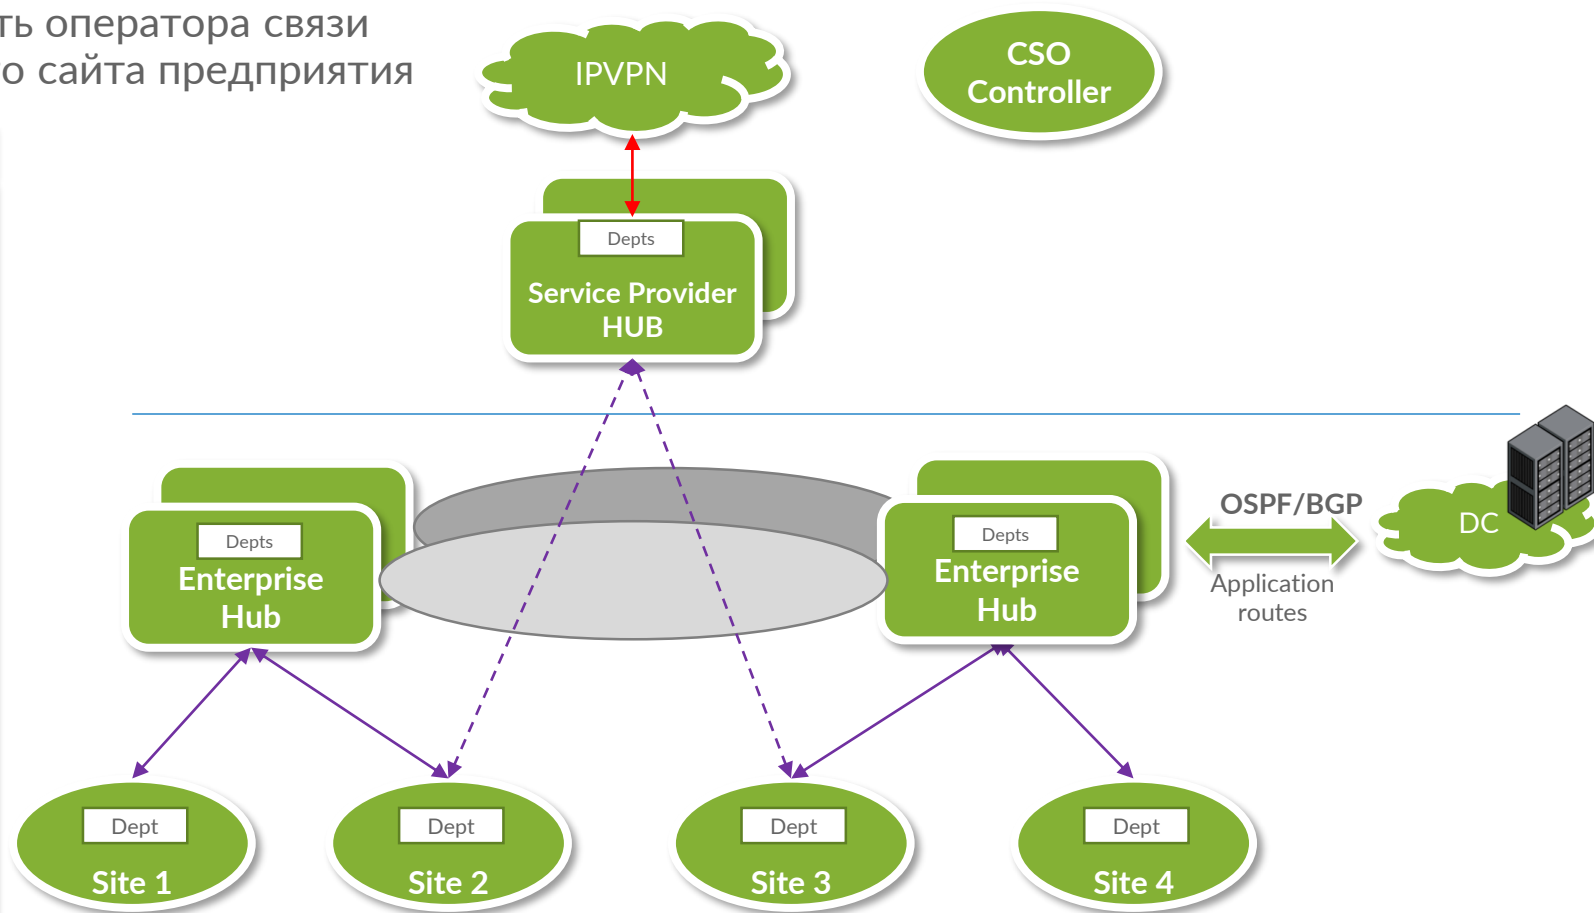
ть оператора связи
о сайта предприятия

IPVPN

CSO Controller

Depts
Service Provider HUB

Depts
Enterprise Hub

Depts
Enterprise Hub

OSPF/BGP
Application routes

DC

Dept
Site 1

Dept
Site 2

Dept
Site 3

Dept
Site 4